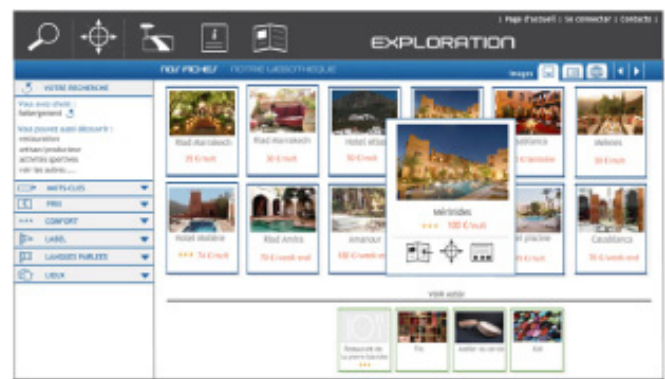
| Page d'accueil | Se connecter | Contacts |

EXPLORATION

NOS FICHES   NOTRE LUDOTHEQUE

Images

VOTRE RECHERCHE

Vous avez choisi :
hébergement

Vous pouvez aussi découvrir :
restauration
artisan/producteur
activités sportives
voir les autres.....

MOTS-CLES

PRIX

CONFORT

LABEL

LANGUES PARLEES

LIEUX

Riad Marrakech
35 €/nuit

Riad Marrakech
30 €/nuit

Hotel Atlas
50 €/nuit

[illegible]
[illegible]

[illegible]
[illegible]

Meknès
30 €/nuit

Meknès
★★★ 100 €/nuit

Hotel Mekhnès
★★★ 74 €/nuit

Riad Amiha
70 €/week end

Amanour
100 €/week end

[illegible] piscine
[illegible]

Casablanca
70 €/week end

Voir aussi

Restaurant de la pierre blanche
★★★

Fès

Atelier du cuir

Fès